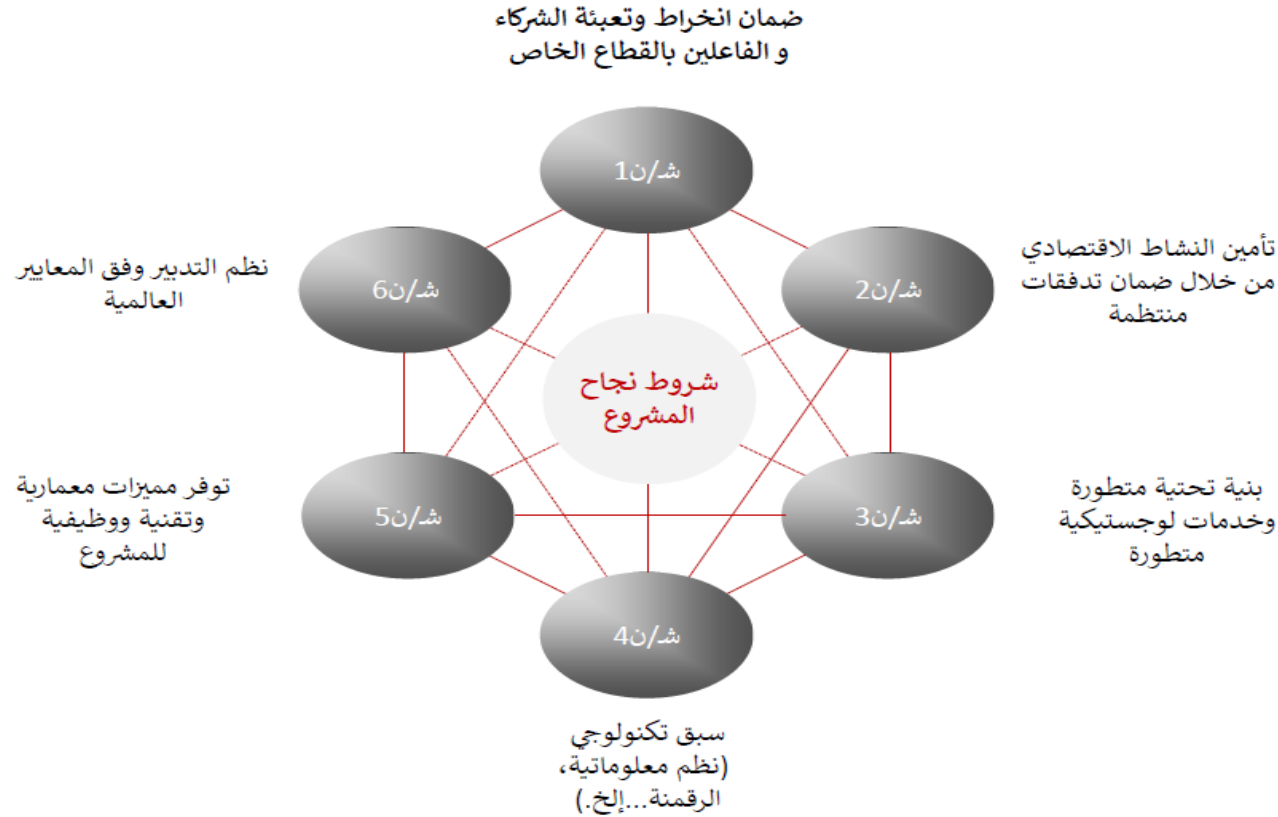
ضمان انخراط وتعبئة الشركاء
و الفاعلين بالقطاع الخاص

ش/ن1

تأمين النشاط الاقتصادي
من خلال ضمان تدفقات
منتظمة

ش/ن2

نظم التدبير وفق المعايير
العالمية

ش/ن6

شروط نجاح
المشروع

توفر مميزات معمارية
وتقنية ووظيفية
للمشروع

ش/ن5

بنية تحتية متطورة
وخدمات لوجستيكية
متطورة

ش/ن3

ش/ن4

سبق تكنولوجي
(نظم معلوماتية،
الرقمنة...إلخ.)